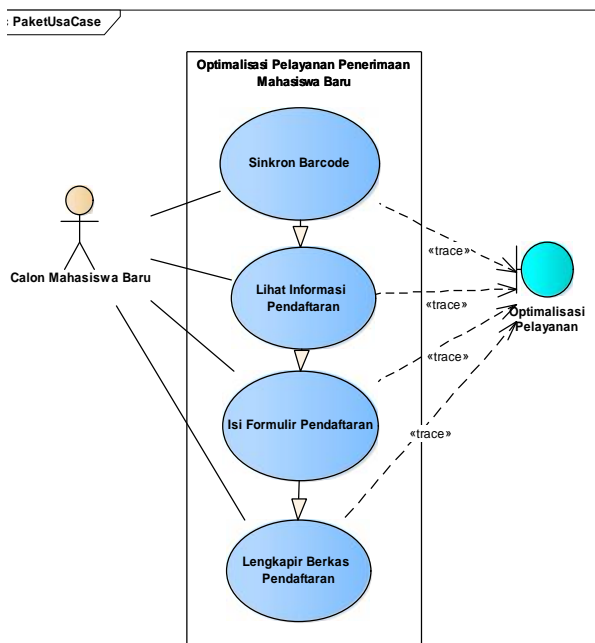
: PaketUsaCase

Optimalisasi Pelayanan Penerimaan Mahasiswa Baru

Sinkron Barcode

Calon Mahasiswa Baru

Lihat Informasi Pendaftaran

Isi Formulir Pendaftaran

Lengkapir Berkas Pendaftaran

«trace»

«trace»

«trace»

«trace»

Optimalisasi Pelayanan